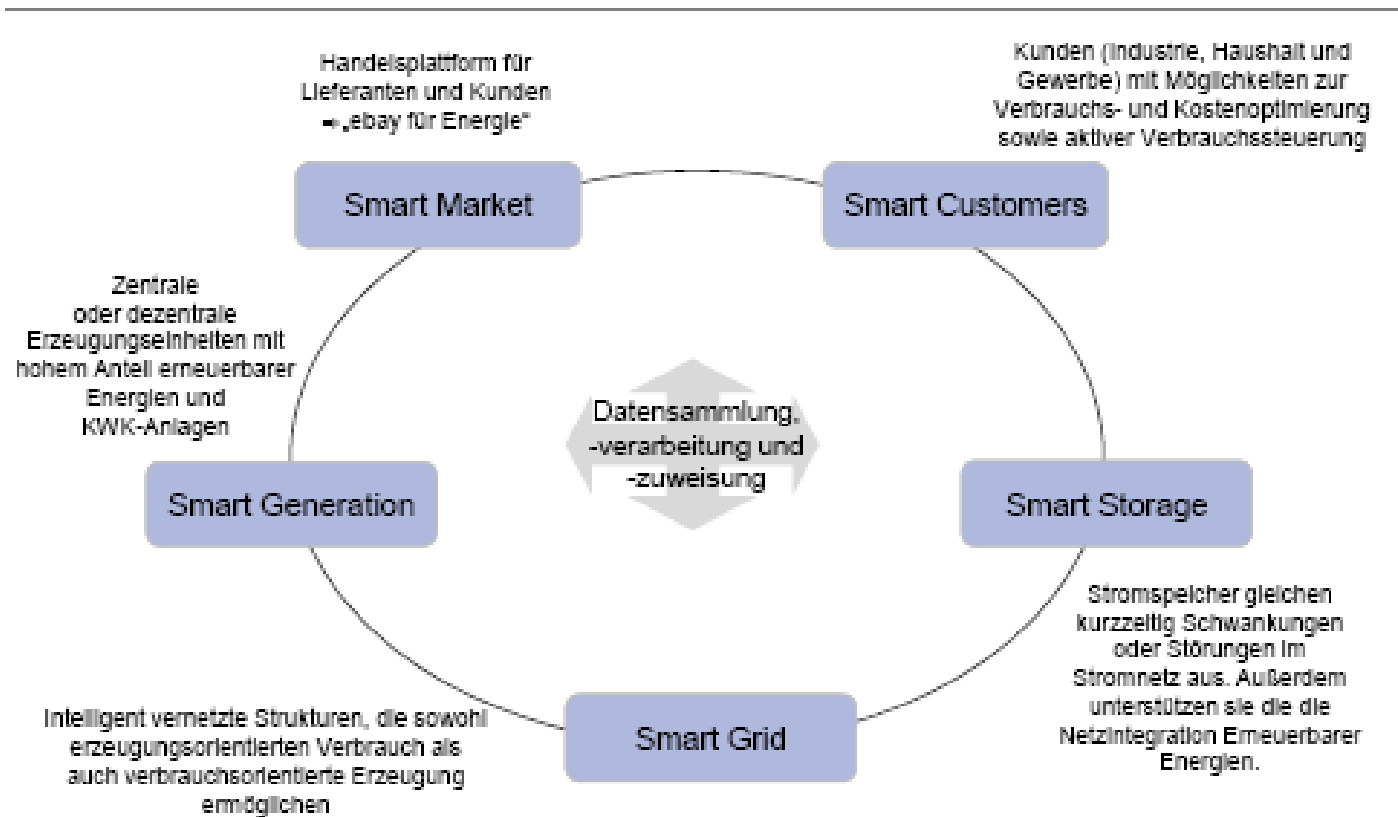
Handelsplattform für Lieferanten und Kunden → „ebay für Energie"

Smart Market

Kunden (Industrie, Haushalt und Gewerbe) mit Möglichkeiten zur Verbrauchs- und Kostenoptimierung sowie aktiver Verbrauchssteuerung

Smart Customers

Zentrale oder dezentrale Erzeugungseinheiten mit hohem Anteil erneuerbarer Energien und KWK-Anlagen

Datensammlung, -verarbeitung und -zuweisung

Smart Generation

Smart Storage

Stromspeicher gleichen kurzzeitig Schwankungen oder Störungen im Stromnetz aus. Außerdem unterstützen sie die die Netzintegration Erneuerbarer Energien.

Intelligent vernetzte Strukturen, die sowohl erzeugungsorientierten Verbrauch als auch verbrauchsorientierte Erzeugung ermöglichen

Smart Grid